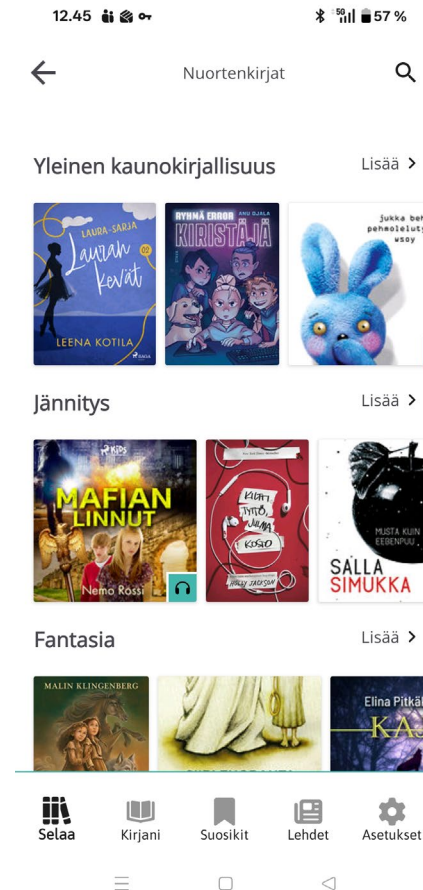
12.45 57 %

Nuortenkirjat

Yleinen kaunokirjallisuus
Lisää >

LAURA-SARJA
Lauran kevät
LEENA KOTILA
SAGA

RYHMÄ ERROR
ANU OJALA
KIRISTÄJÄ

jukka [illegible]
pehmolelut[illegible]
wsoy

Jännitys
Lisää >

KIDS
MAFIAN LINNUT
Nemo Rossi

Kiltti tyttö, julma kosto
HOLLY JACKSON

MUSTA KUIN EEBENPUU
SALLA SIMUKKA

Fantasia
Lisää >

MALIN KLINGENBERG

Elina Pitkä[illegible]
KA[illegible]

Selaa
Kirjani
Suosikit
Lehdet
Asetukset